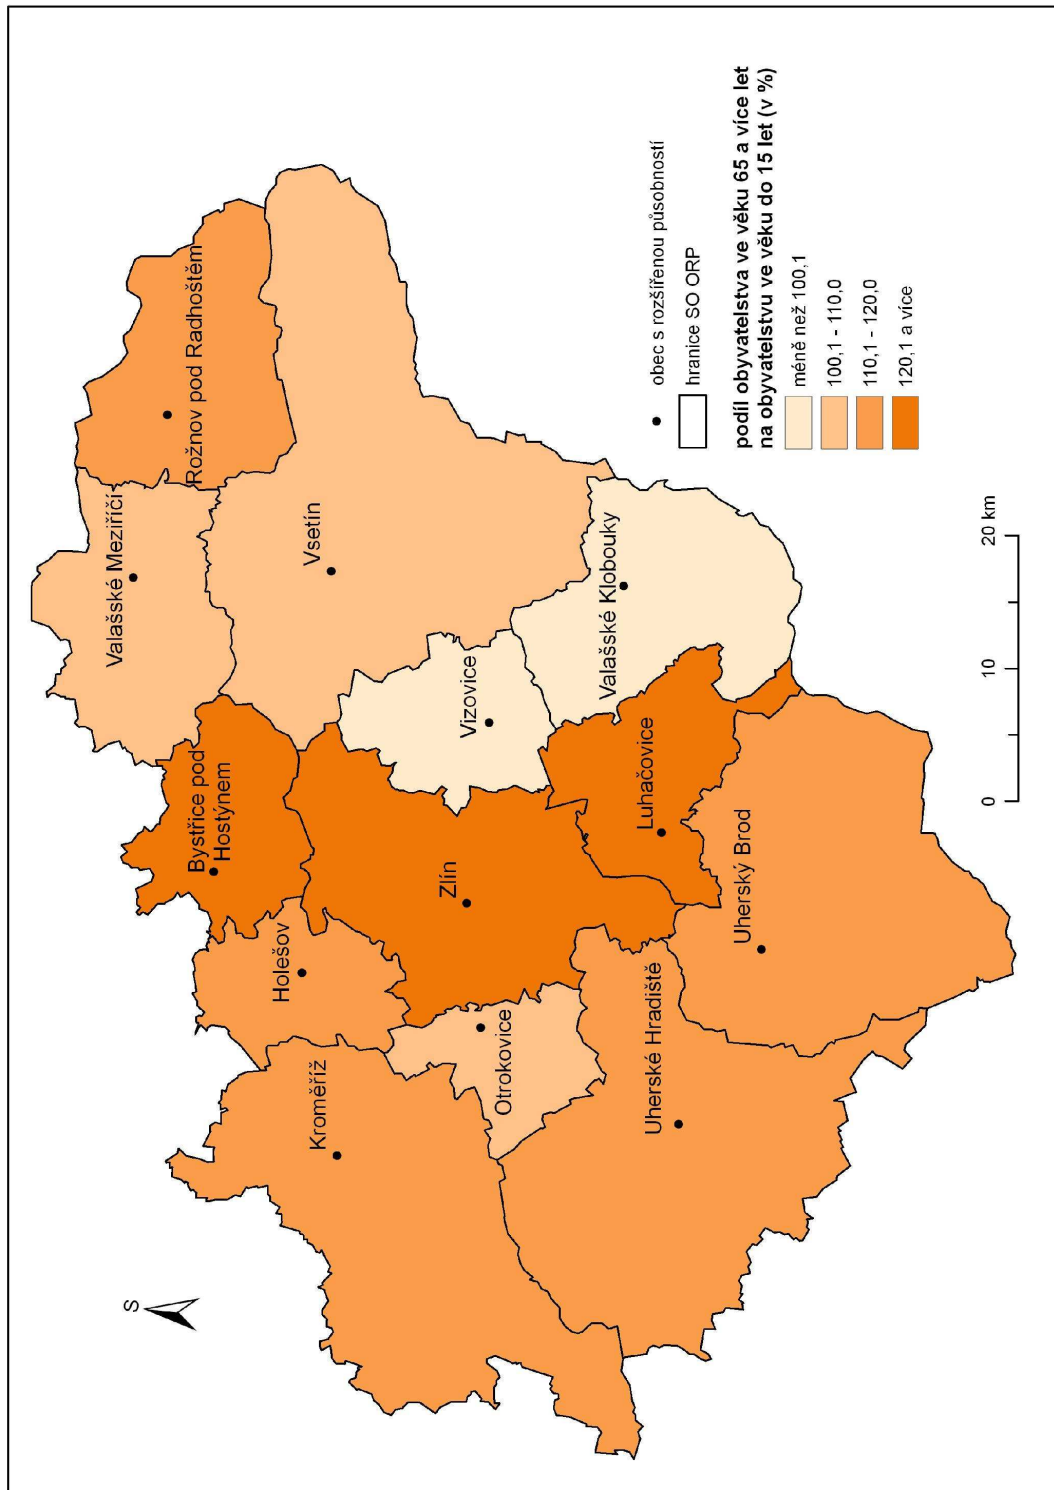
Valašské Meziříčí

Rožnov pod Radhoštěm

Vsetín

Vizovice

Valašské Klobouky

Bystřice pod Hostýnem

Zlín

Luhačovice

Holešov

Uherský Brod

Kroměříž

Otrokovice

Uherské Hradiště

S

obec s rozšířenou působností

hranice SO ORP

podíl obyvatelstva ve věku 65 a více let na obyvatelstvu ve věku do 15 let (v %)

méně než 100,1

100,1 - 110,0

110,1 - 120,0

120,1 a více

0

10

20 km